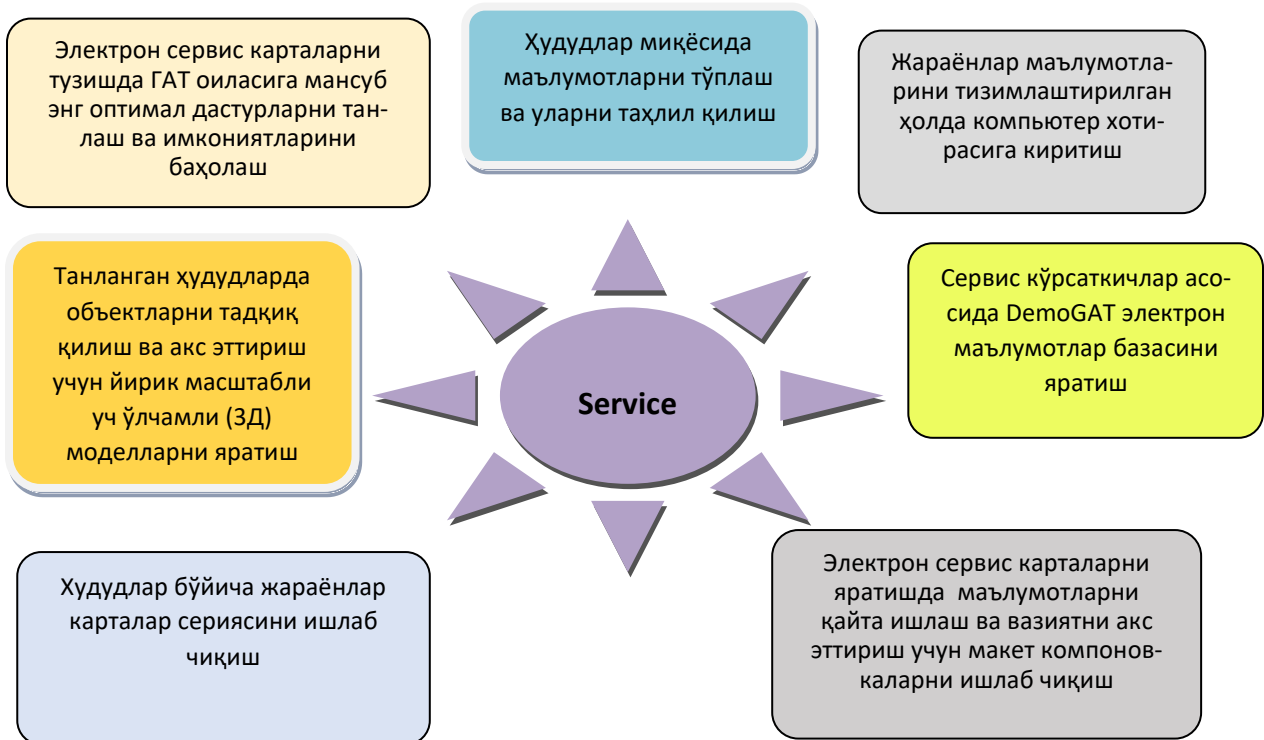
Электрон сервис карталарни тузишда ГАТ оиласига мансуб энг оптимал дастурларни танлаш ва имкониятларини баҳолаш

Ҳудудлар миқёсида маълумотларни тўплаш ва уларни таҳлил қилиш

Жараёнлар маълумотларини тизимлаштирилган ҳолда компьютер хотирасига киритиш

Танланган ҳудудларда объектларни тадқиқ қилиш ва акс эттириш учун йирик масштабли уч ўлчамли (3Д) моделларни яратиш

Service

Сервис кўрсаткичлар асосида DemoGAT электрон маълумотлар базасини яратиш

Худудлар бўйича жараёнлар карталар сериясини ишлаб чиқиш

Электрон сервис карталарни яратишда маълумотларни қайта ишлаш ва вазиятни акс эттириш учун макет компоновкаларни ишлаб чиқиш